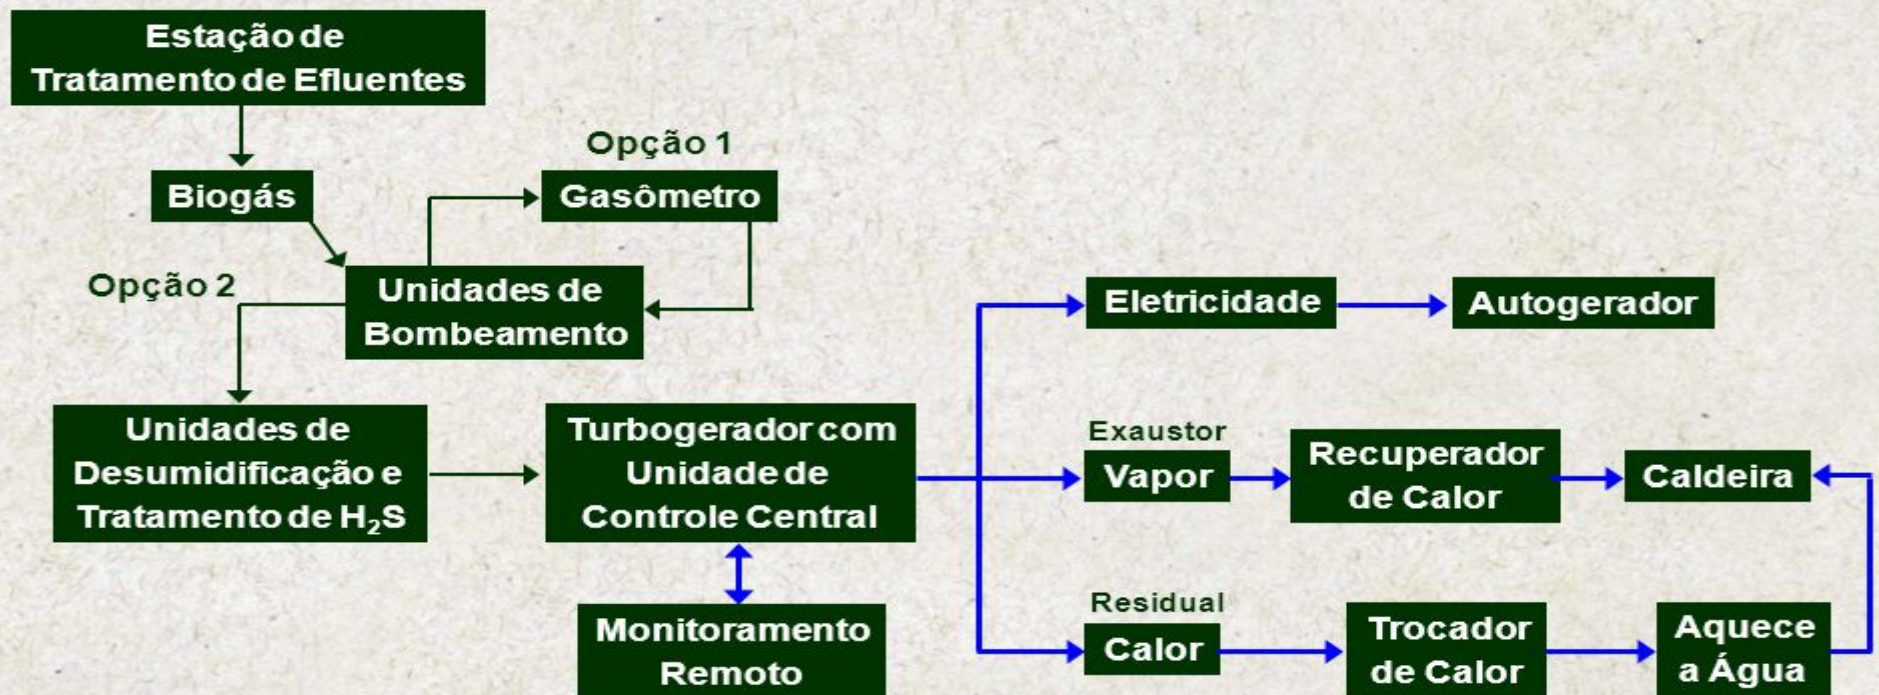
Estação de Tratamento de Efluentes

Biogás

Opção 1

Gasômetro

Opção 2

Unidades de Bombeamento

Unidades de Desumidificação e Tratamento de $H_2S$

Turbogerador com Unidade de Controle Central

Monitoramento Remoto

Eletricidade

Autogerador

Exaustor

Vapor

Recuperador de Calor

Caldeira

Residual

Calor

Trocador de Calor

Aquece a Água